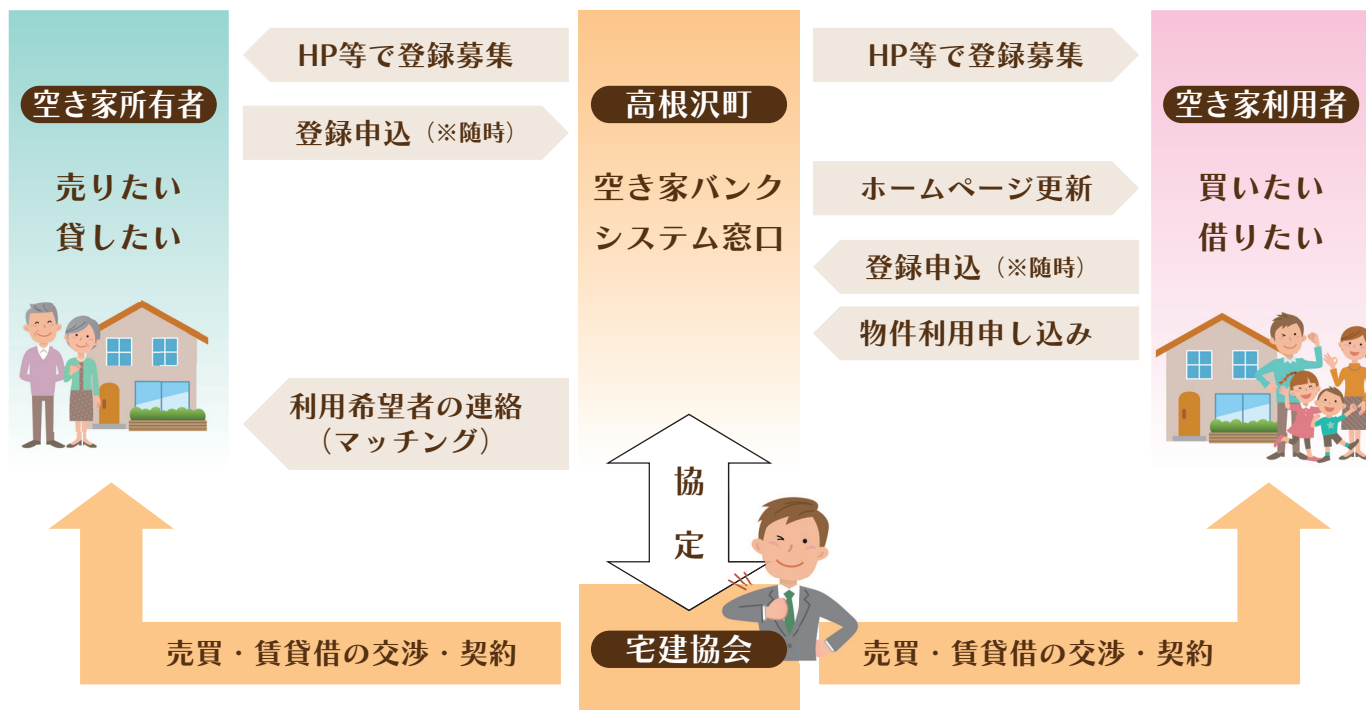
空き家所有者

売りたい
貸したい

HP等で登録募集

登録申込（※随時）

利用希望者の連絡
（マッチング）

高根沢町

空き家バンク
システム窓口

HP等で登録募集

ホームページ更新

登録申込（※随時）

物件利用申し込み

空き家利用者

買いたい
借りたい

協
定

宅建協会

売買・賃貸借の交渉・契約

売買・賃貸借の交渉・契約